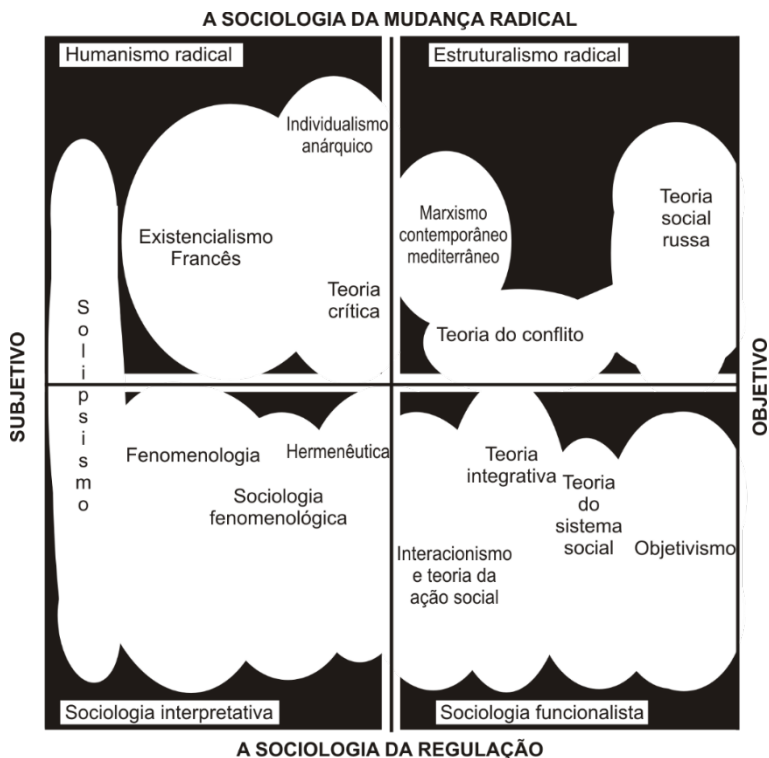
A SOCIOLOGIA DA MUDANÇA RADICAL

Humanismo radical

Individualismo anárquico

Existencialismo Francês

Teoria crítica

Estruturalismo radical

Marxismo contemporâneo mediterrâneo

Teoria social russa

Teoria do conflito

SUBJETIVO

Solipsismo

OBJETIVO

Fenomenologia

Hermenêutica

Sociologia fenomenológica

Teoria integrativa

Teoria do sistema social

Interacionismo e teoria da ação social

Objetivismo

Sociologia interpretativa

Sociologia funcionalista

A SOCIOLOGIA DA REGULAÇÃO